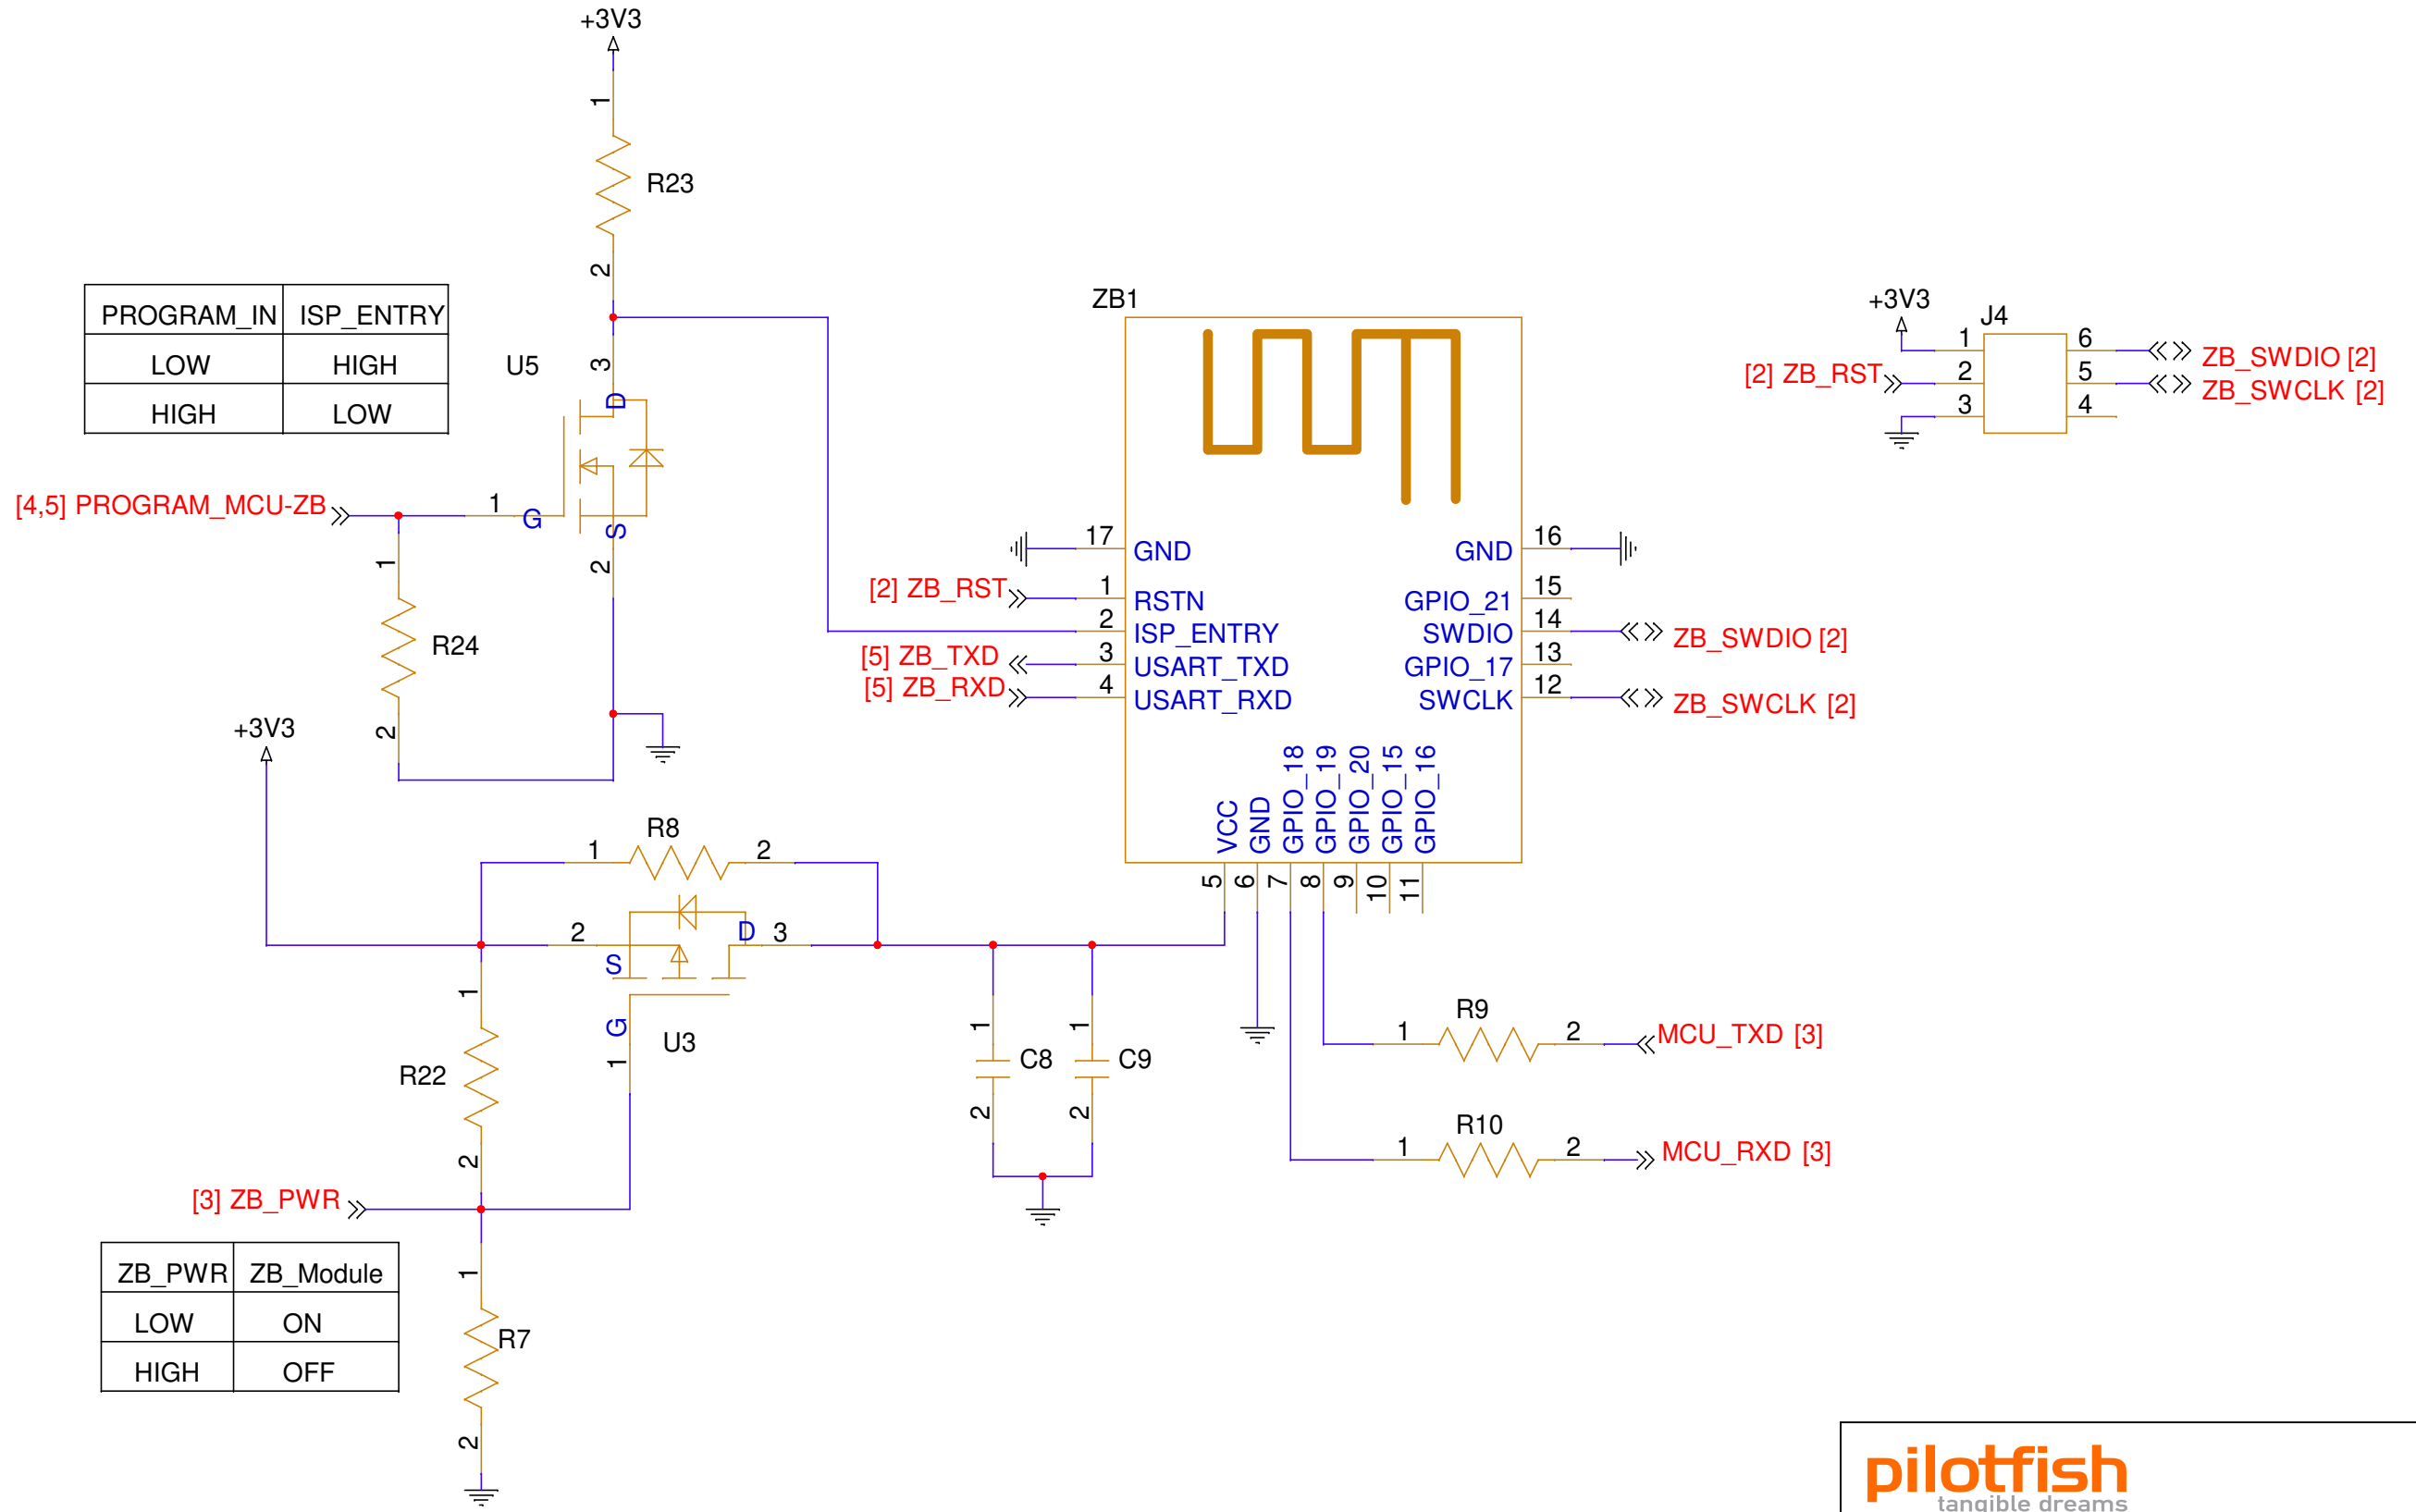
+3V3

1

R23

2

| PROGRAM_IN | ISP_ENTRY |
|---|---|
| LOW | HIGH |
| HIGH | LOW |

U5

3

D

[4,5] PROGRAM_MCU-ZB

1

G

S

2

1

R24

2

+3V3

ZB1

17 GND
[2] ZB_RST 1 RSTN
2 ISP_ENTRY
[5] ZB_TXD 3 USART_TXD
[5] ZB_RXD 4 USART_RXD

GND 16
GPIO_21 15
SWDIO 14 ZB_SWDIO [2]
GPIO_17 13
SWCLK 12 ZB_SWCLK [2]

VCC GND GPIO_18 GPIO_19 GPIO_20 GPIO_15 GPIO_16
5 6 7 8 9 10 11

+3V3
J4
1 6 ZB_SWDIO [2]
[2] ZB_RST 2 5 ZB_SWCLK [2]
3 4

R8
1 2

2
S
D 3
G
1
U3

1
R22
2

[3] ZB_PWR

1 C8 2
1 C9 2

R9
1 2 MCU_TXD [3]

R10
1 2 MCU_RXD [3]

| ZB_PWR | ZB_Module |
|---|---|
| LOW | ON |
| HIGH | OFF |

1
R7
2

pilotfish
tangible dreams